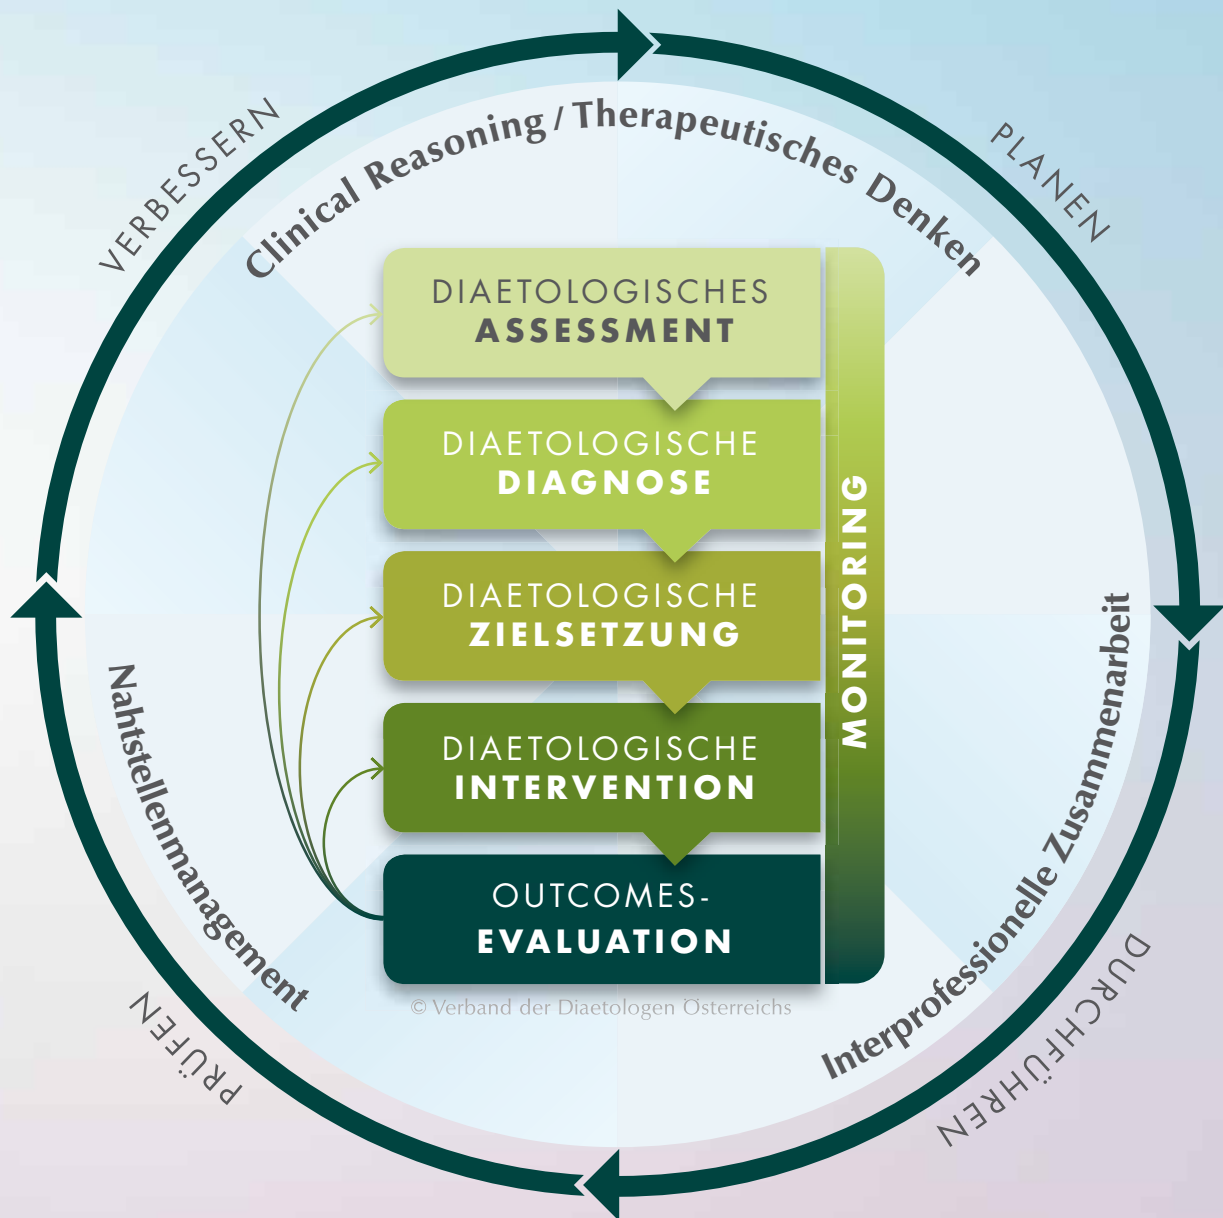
VERBESSERN

Clinical Reasoning / Therapeutisches Denken

PLANEN

DIAETOLOGISCHES ASSESSMENT

DIAETOLOGISCHE DIAGNOSE

DIAETOLOGISCHE ZIELSETZUNG

DIAETOLOGISCHE INTERVENTION

OUTCOMES-EVALUATION

MONITORING

Nahtstellenmanagement

Interprofessionelle Zusammenarbeit

© Verband der Diaetologen Österreichs

PRÜFEN

DURCHFÜHREN